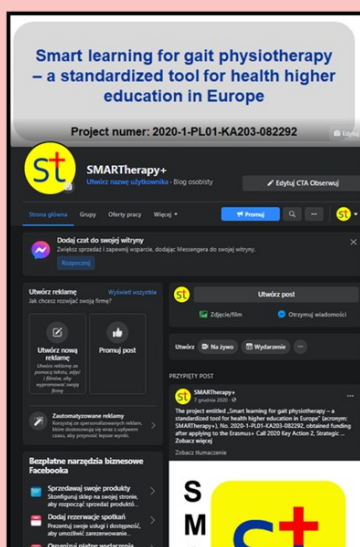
Smart learning for gait physiotherapy – a standardized tool for health higher education in Europe

Project numer: 2020-1-PL01-KA203-082292

Edytuj

st

SMARTherapy+

Utwórz nazwę użytkownika · Blog osobisty

Edytuj CTA Obserwuj

Strona główna Grupy Oferty pracy Więcej

Promuj

Dodaj czat do swojej witryny

Zwiększ sprzedaż i zapewnij wsparcie, dodając Messengera do swojej witryny.

Rozpocznij

Utwórz reklamę

Wyświetl wszystkie

Jak chcesz rozwijać swoją firmę?

Utwórz nową reklamę

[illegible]

Promuj swój post

Zautomatyzowane reklamy

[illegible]

Bezpłatne narzędzia biznesowe Facebooka

Sprzedawaj swoje produkty

Skonfiguruj sklep na swojej stronie, aby rozpocząć sprzedaż produktów

Dodaj rezerwacje spotkań

Prezentuj swoje usługi i dostępność, aby umożliwić zarezerwowanie...

Organizuj płatne wydarzenia

Utwórz post

Zdjęcie/film

Otrzymuj wiadomości

Utwórz Na żywo Wydarzenie

PRZYPIĘTY POST

SMARTherapy+

7 grudnia 2020

The project entitled „Smart learning for gait physiotherapy – a standardized tool for health higher education in Europe" (acronym: SMARTherapy+), No. 2020-1-PL01-KA203-082292, obtained funding after applying to the Erasmus+ Call 2020 Key Action 2, Strategic ... Zobacz więcej

Zobacz tłumaczenie

S
M

st